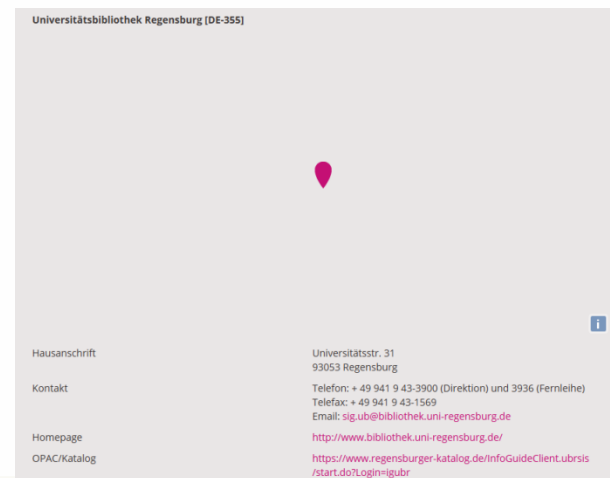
Universitätsbibliothek Regensburg [DE-355]

i

| | |
|---|---|
| Hausanschrift | Universitätsstr. 31<br>93053 Regensburg |
| Kontakt | Telefon: + 49 941 9 43-3900 (Direktion) und 3936 (Fernleihe)<br>Telefax: + 49 941 9 43-1569<br>Email: sig.ub@bibliothek.uni-regensburg.de |
| Homepage | http://www.bibliothek.uni-regensburg.de/ |
| OPAC/Katalog | https://www.regensburger-katalog.de/InfoGuideClient.ubrsis/start.do?Login=igubr |